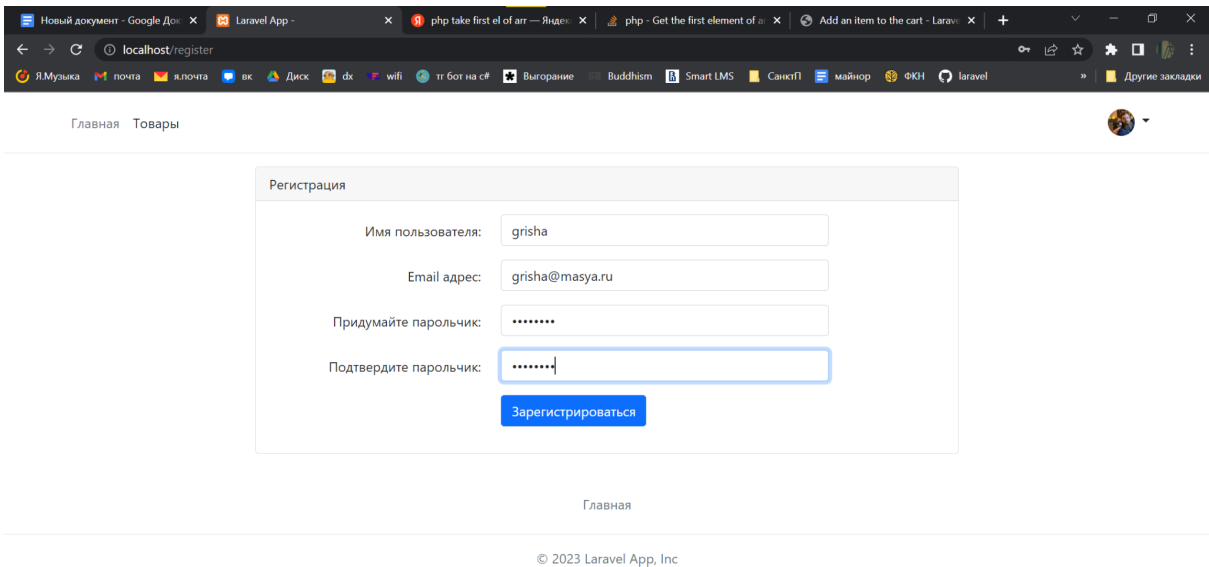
Новый документ - Google Док
Laravel App -
php take first el of arr — Яндек
php - Get the first element of ar
Add an item to the cart - Larave

localhost/register

Я.Музыка почта я.почта вк Диск dx wifi тг бот на c# Выгорание Buddhism Smart LMS СанктП майнор ФКН laravel » Другие закладки

Главная Товары

Регистрация

Имя пользователя: grisha

Email адрес: grisha@masya.ru

Придумайте парольчик: ••••••••

Подтвердите парольчик: ••••••••

Зарегистрироваться

Главная

© 2023 Laravel App, Inc